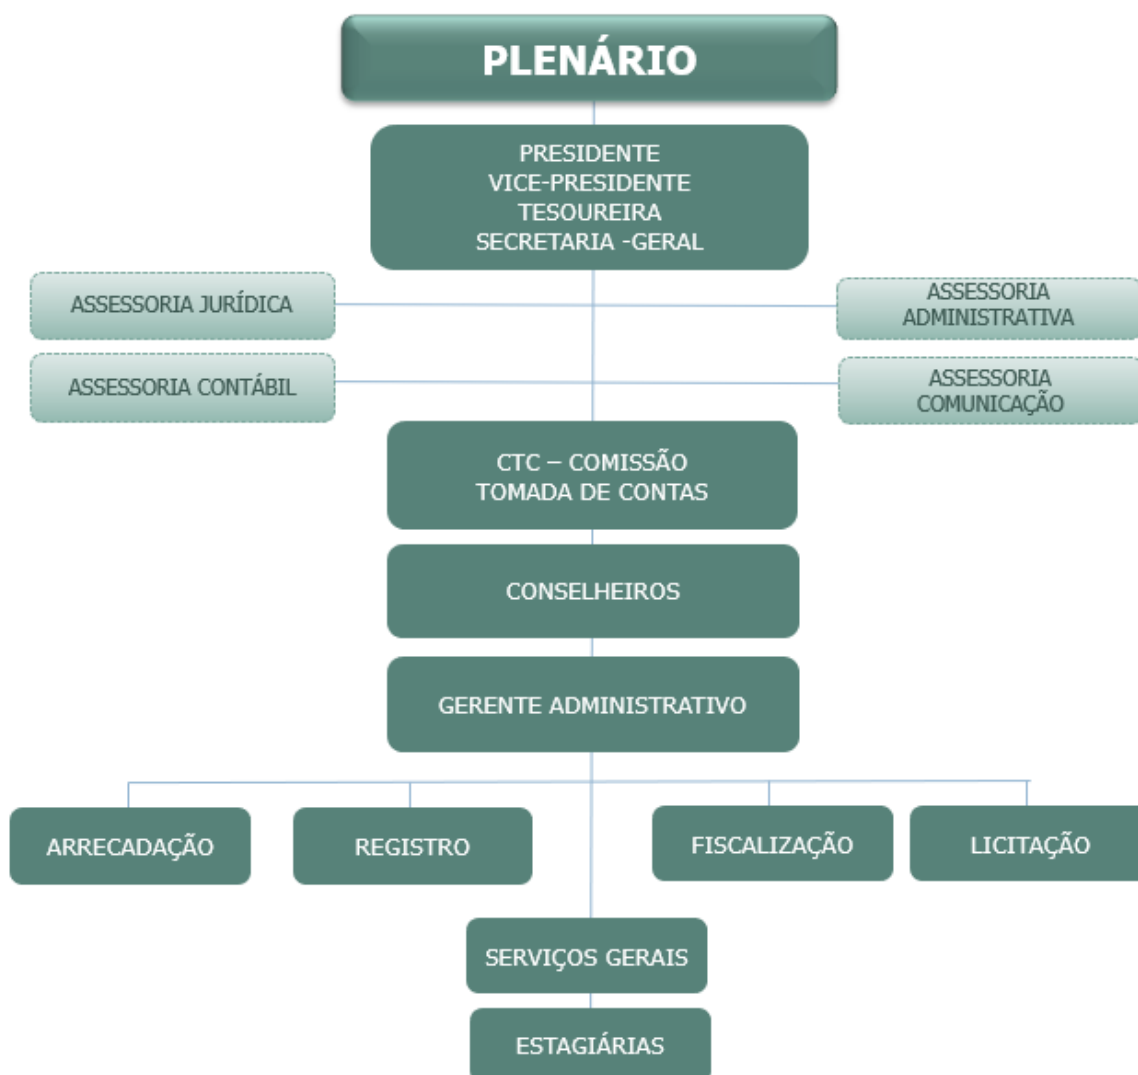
PLENÁRIO

PRESIDENTE
VICE-PRESIDENTE
TESOUREIRA
SECRETARIA -GERAL

ASSESSORIA JURÍDICA

ASSESSORIA ADMINISTRATIVA

ASSESSORIA CONTÁBIL

ASSESSORIA COMUNICAÇÃO

CTC – COMISSÃO TOMADA DE CONTAS

CONSELHEIROS

GERENTE ADMINISTRATIVO

ARRECADAÇÃO

REGISTRO

FISCALIZAÇÃO

LICITAÇÃO

SERVIÇOS GERAIS

ESTAGIÁRIAS